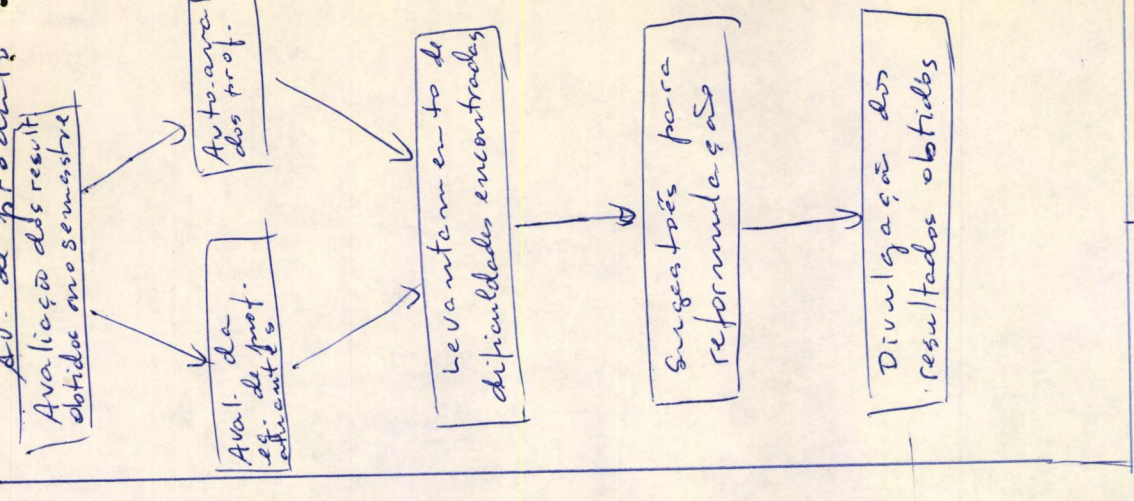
Av. de produtos

Avaliação dos result obtidos no semestre

Auto-aval dos prof.

Aval. da ef. do prof. atuantes

Levantamento de dificuldades encontradas

Sugestões para reformulação

Divulgação dos resultados obtidos